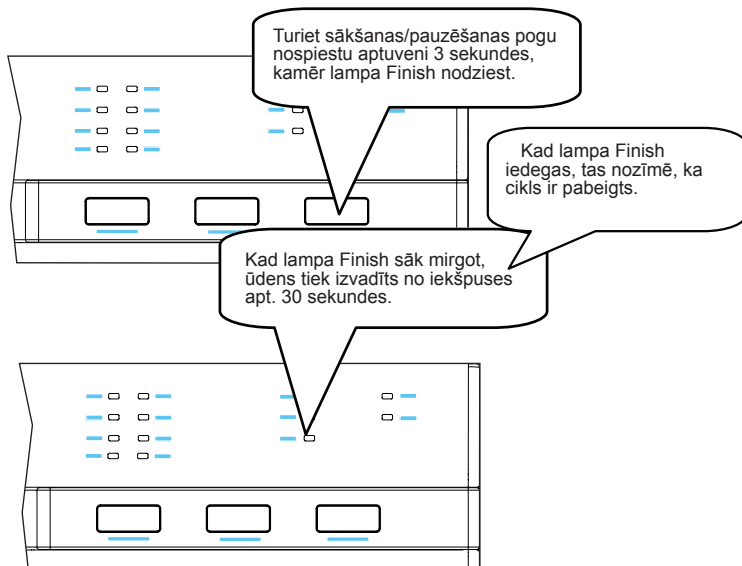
Turiet sākšanas/pauzēšanas pogu nospiestu aptuveni 3 sekundes, kamēr lampa Finish nodziest.

Kad lampa Finish iedegas, tas nozīmē, ka cikls ir pabeigts.

Kad lampa Finish sāk mirgot, ūdens tiek izvadīts no iekšpuses apt. 30 sekundes.